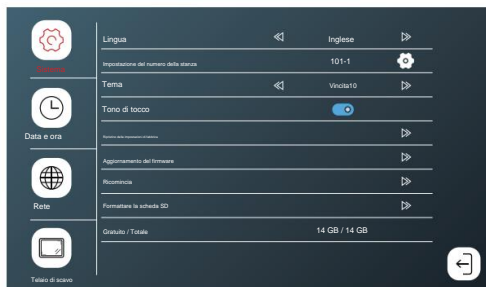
Sistema

Data e ora

Rete

Telaio di scavo

Lingua
Inglese

Impostazione del numero della stanza
101-1

Tema
Vincita10

Tono di tocco

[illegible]

Aggiornamento del firmware

Ricomincia

Formattare la scheda SD

Gratuito / Totale
14 GB / 14 GB